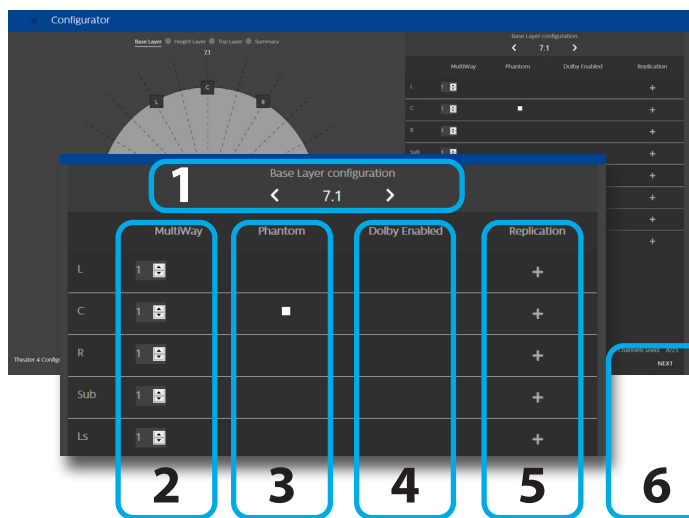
Configurator

Base Layer Height Layer Top Layer Summary

7.1

L C R

Base Layer configuration
< 7.1 >

| | MultiWay | Phantom | Dolby Enabled | Replication |
|---|---|---|---|---|
| L | 1 | | | + |
| C | 1 | ■ | | + |
| R | 1 | | | + |
| Sub | 1 | | | + |
| | | | | + |
| | | | | + |
| | | | | + |

Theater 4 Config

Channels used: 6/2?

NEXT

1

Base Layer configuration
< 7.1 >

| | MultiWay | Phantom | Dolby Enabled | Replication |
|---|---|---|---|---|
| L | 1 | | | + |
| C | 1 | ■ | | + |
| R | 1 | | | + |
| Sub | 1 | | | + |
| Ls | 1 | | | + |

2 3 4 5 6